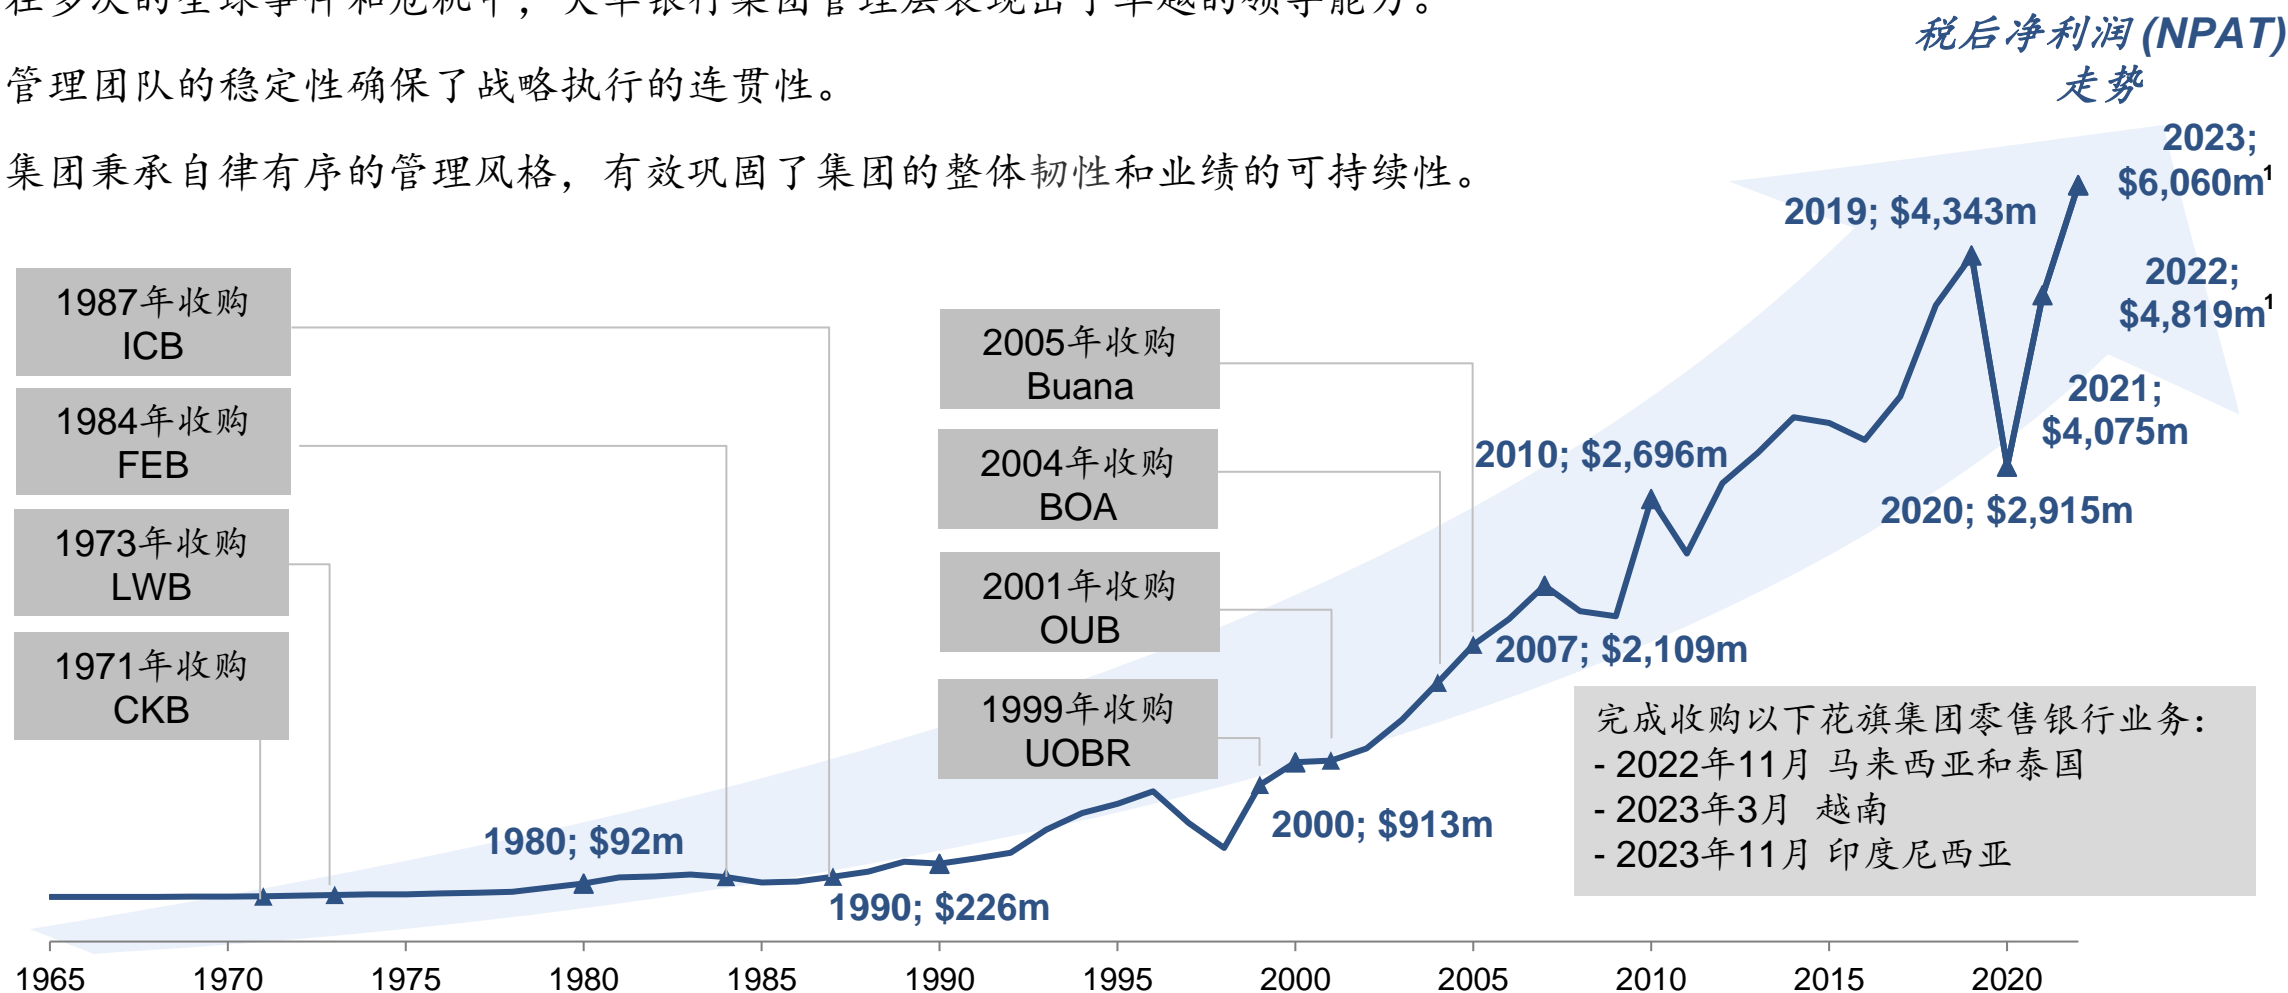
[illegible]的全球事件和危机中，大华银行集团管理层表现出了卓越的领导能力。

管理团队的稳定性确保了战略执行的连贯性。

集团秉承自律有序的管理风格，有效巩固了集团的整体韧性和业绩的可持续性。

税后净利润 (NPAT) 走势

1987年收购 ICB

1984年收购 FEB

1973年收购 LWB

1971年收购 CKB

2005年收购 Buana

2004年收购 BOA

2001年收购 OUB

1999年收购 UOBR

2023; $6,060m$^1$

2019; $4,343m

2022; $4,819m$^1$

2021; $4,075m

2010; $2,696m

2020; $2,915m

2007; $2,109m

2000; $913m

1980; $92m

1990; $226m

完成收购以下花旗集团零售银行业务：
- 2022年11月 马来西亚和泰国
- 2023年3月 越南
- 2023年11月 印度尼西亚

1965 1970 1975 1980 1985 1990 1995 2000 2005 2010 2015 2020